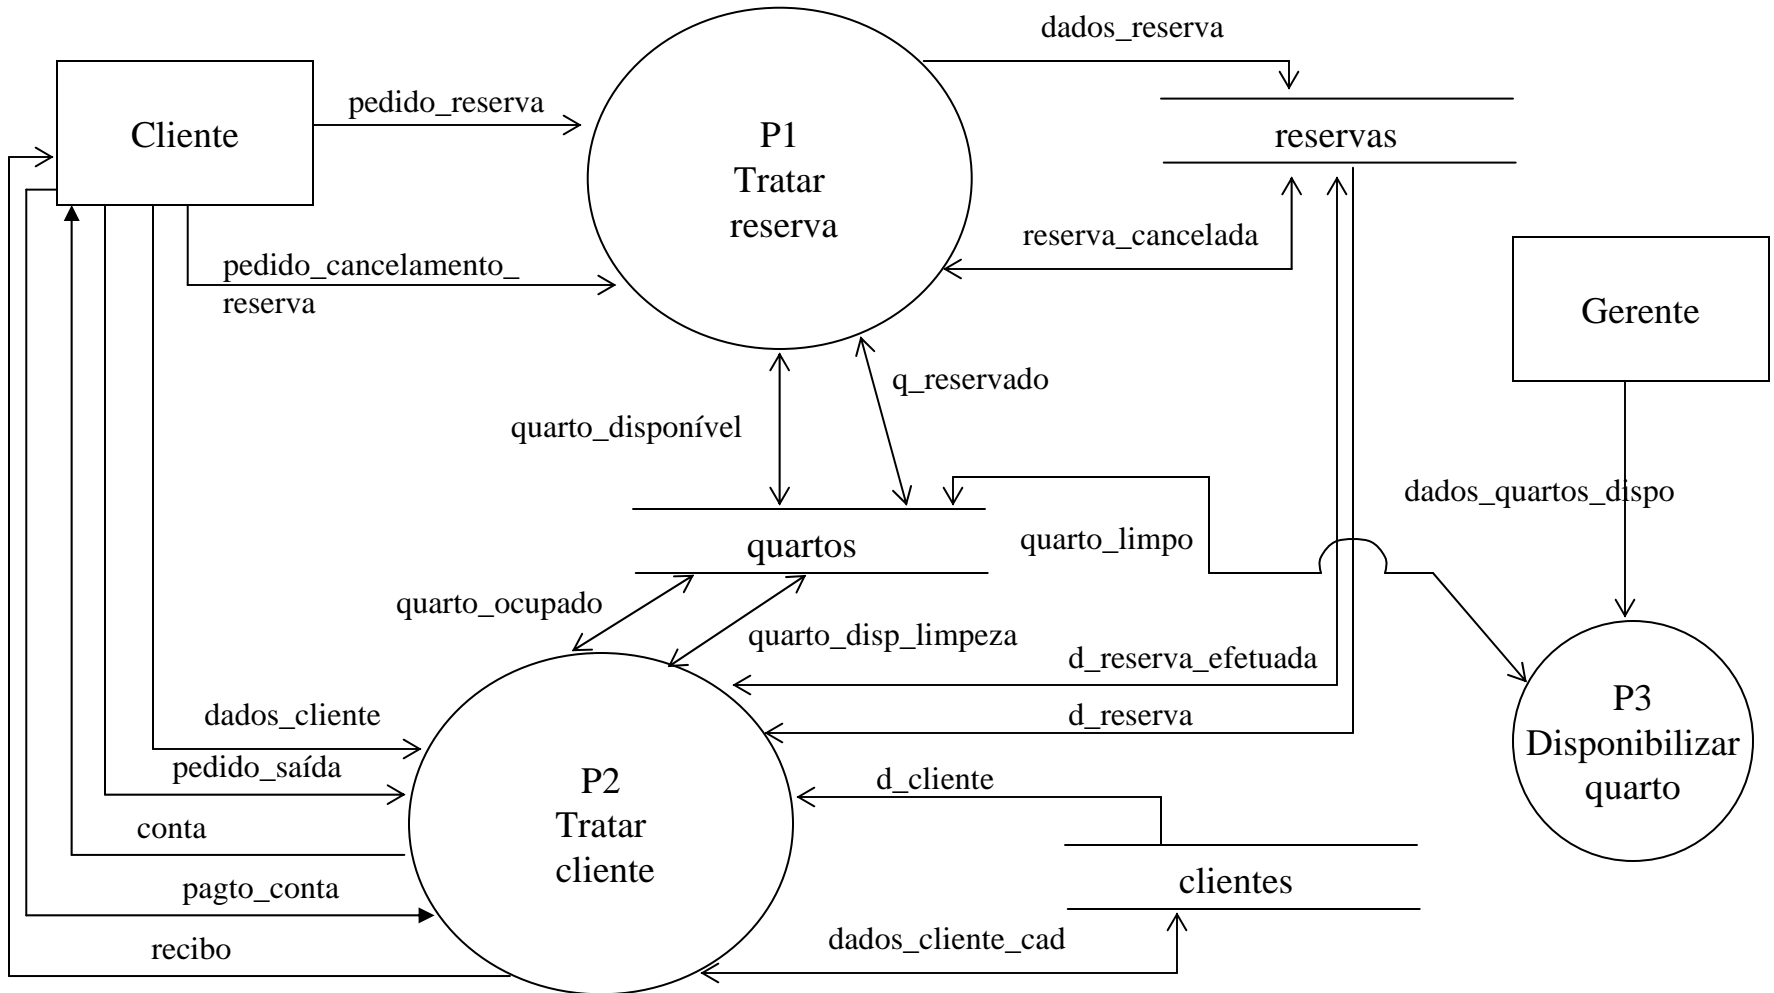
dados_reserva

Cliente

pedido_reserva

P1
Tratar
reserva

reservas

reserva_cancelada

pedido_cancelamento_reserva

Gerente

q_reservado

quarto_disponível

dados_quartos_dispo

quartos

quarto_limpo

quarto_ocupado

quarto_disp_limpeza

d_reserva_efetuada

dados_cliente

d_reserva

P3
Disponibilizar
quarto

pedido_saída

P2
Tratar
cliente

d_cliente

conta

clientes

pagto_conta

dados_cliente_cad

recibo